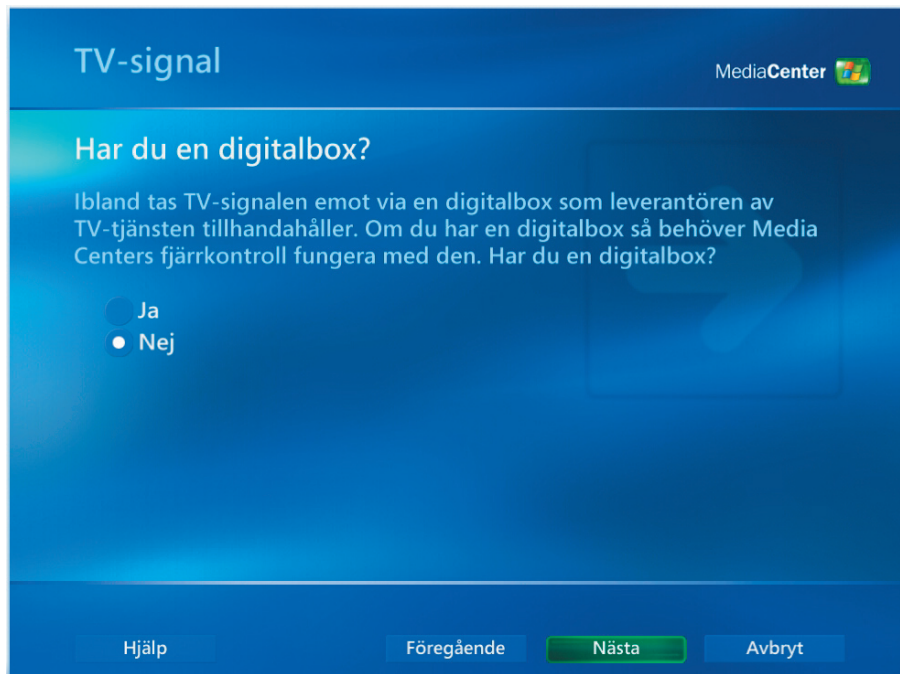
TV-signal

MediaCenter

Har du en digitalbox?

Ibland tas TV-signalen emot via en digitalbox som leverantören av TV-tjänsten tillhandahåller. Om du har en digitalbox så behöver Media Centers fjärrkontroll fungera med den. Har du en digitalbox?

Ja
Nej

Hjälp
Föregående
Nästa
Avbryt